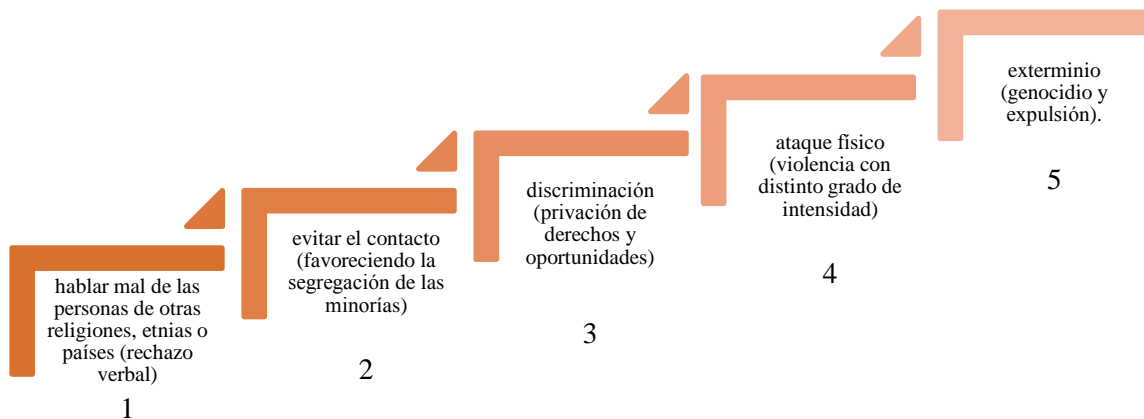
hablar mal de las personas de otras religiones, etnias o países (rechazo verbal)

1

evitar el contacto (favoreciendo la segregación de las minorías)

2

discriminación (privación de derechos y oportunidades)

3

ataque físico (violencia con distinto grado de intensidad)

4

exterminio (genocidio y expulsión).

5